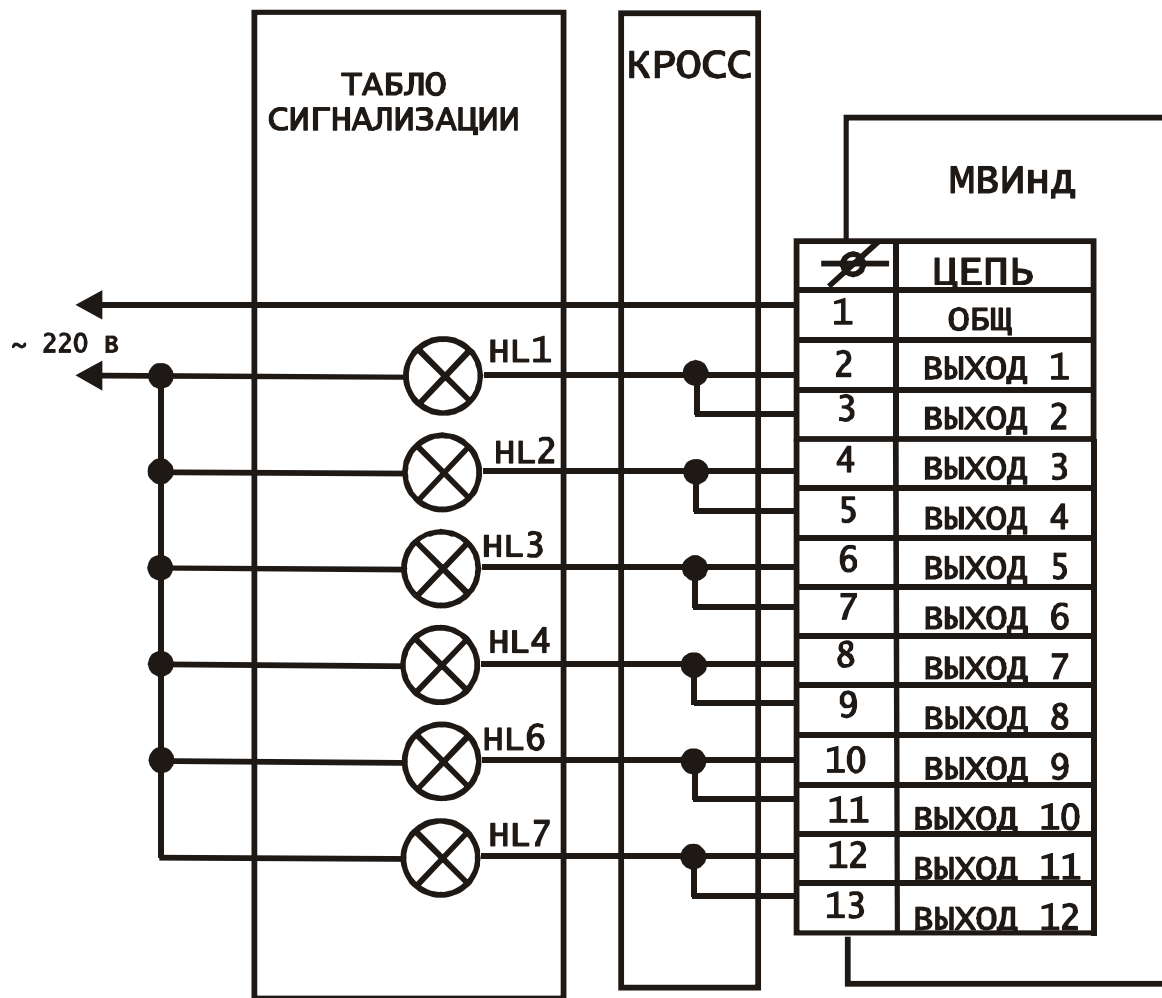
ТАБЛО СИГНАЛИЗАЦИИ

КРОСС

МВИнд

~ 220 в

HL1
HL2
HL3
HL4
HL6
HL7

| | ЦЕПЬ |
|---|---|
| 1 | ОБЩ |
| 2 | ВЫХОД 1 |
| 3 | ВЫХОД 2 |
| 4 | ВЫХОД 3 |
| 5 | ВЫХОД 4 |
| 6 | ВЫХОД 5 |
| 7 | ВЫХОД 6 |
| 8 | ВЫХОД 7 |
| 9 | ВЫХОД 8 |
| 10 | ВЫХОД 9 |
| 11 | ВЫХОД 10 |
| 12 | ВЫХОД 11 |
| 13 | ВЫХОД 12 |